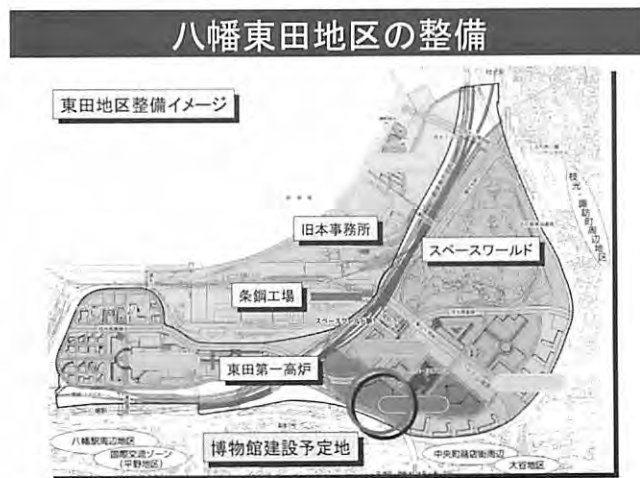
八幡東田地区の整備

東田地区整備イメージ

旧本事務所

スペースワールド

条鋼工場

東田第一高炉

博物館建設予定地

八幡駅周辺地区

国際交流ゾーン（平野地区）

中央町商店街周辺

大谷地区

枝光・諏訪町周辺地区